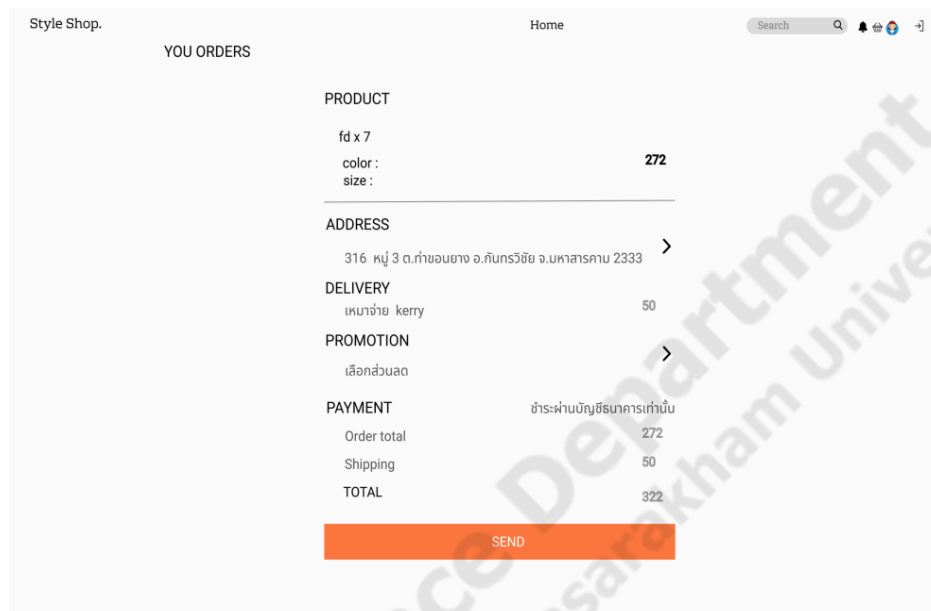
Style Shop.

Home

Search

YOU ORDERS

PRODUCT

fd x 7

color :
size :

272

ADDRESS

316 หมู่ 3 ต.ท่าขอนยาง อ.กันทรวิชัย จ.มหาสารคาม 2333

DELIVERY

เหมาจ่าย kerry

50

PROMOTION

เลือกส่วนลด

PAYMENT

ชำระผ่านบัญชีธนาคารเท่านั้น

Order total

272

Shipping

50

TOTAL

322

SEND

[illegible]ce Department
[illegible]sarakham Unive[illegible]